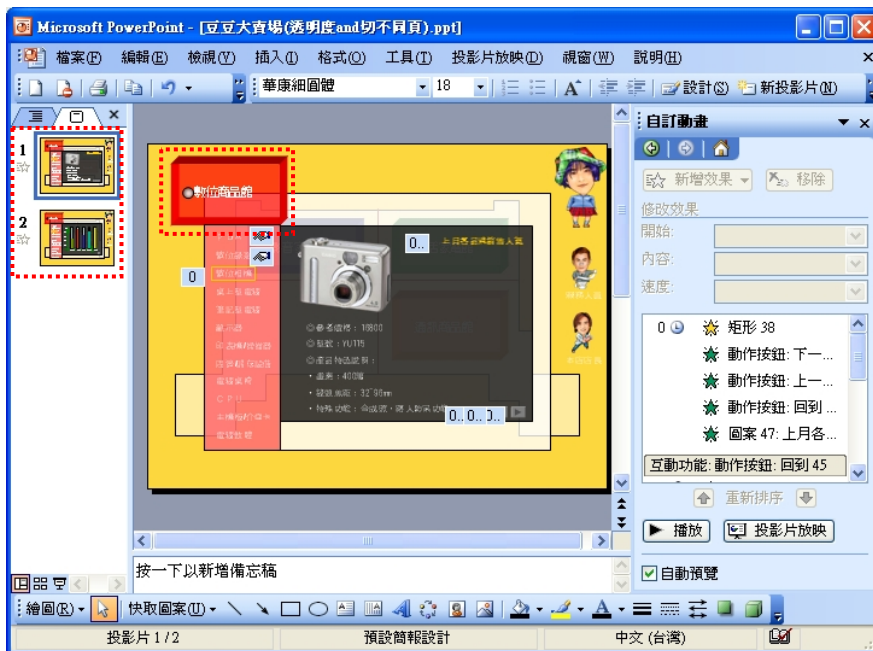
Microsoft PowerPoint - [豆豆大賣場(透明度and切不同頁).ppt]

檔案(F) 編輯(E) 檢視(V) 插入(I) 格式(O) 工具(T) 投影片放映(D) 視窗(W) 說明(H)

華康細圓體 18 設計(S) 新投影片(N)

1

2

數位商品館

0

0..

上月各店消費者入選

◎參考價格：10800
◎型號：YU115
◎產品特色說明：
・畫素：400萬
・望遠焦距：32-96mm
・特殊功能：自拍等，超大動畫功能

0.. 0.. 0..

按一下以新增備忘稿

自訂動畫

新增效果 移除

修改效果

開始:

內容:

速度:

0 矩形 38

動作按鈕: 下一...

動作按鈕: 上一...

動作按鈕: 回到 ...

圖案 47: 上月各...

互動功能: 動作按鈕: 回到 45

重新排序

播放 投影片放映

自動預覽

繪圖(R) 快取圖案(U)

投影片 1 / 2 預設簡報設計 中文 (台灣)